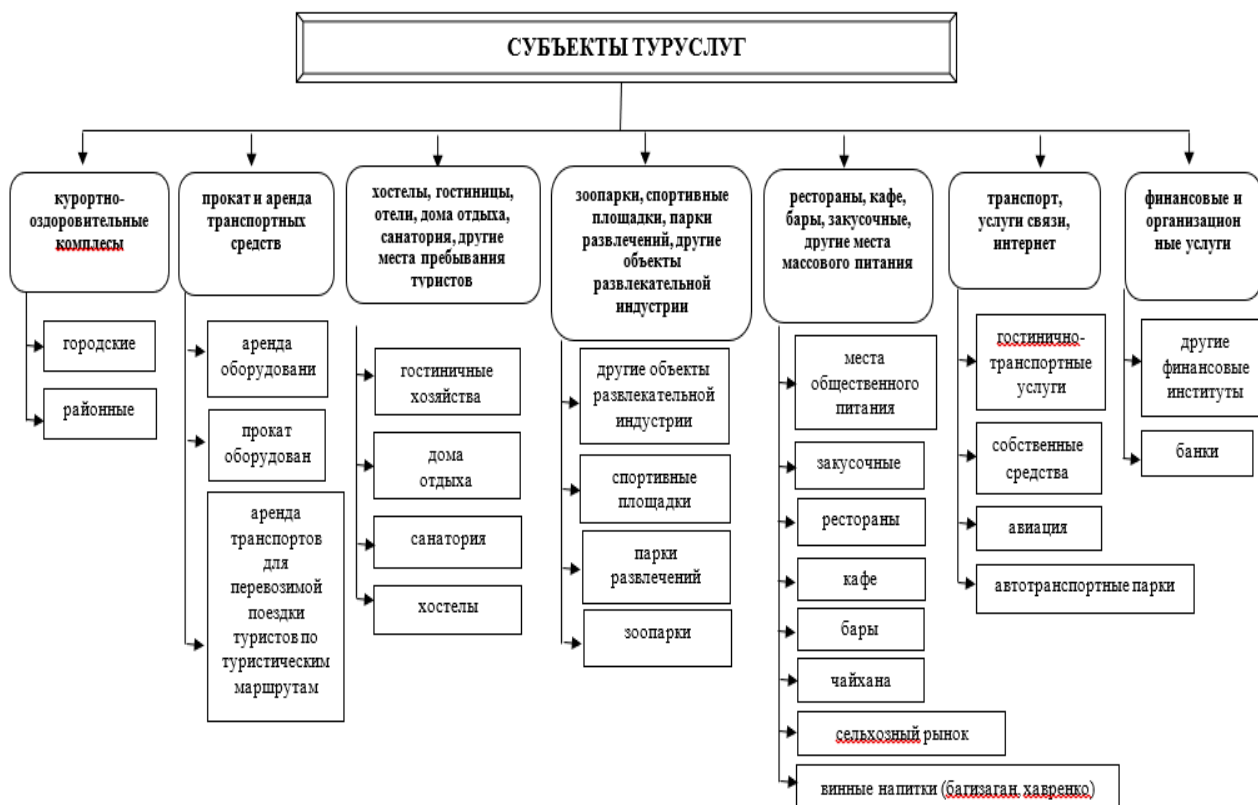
СУБЪЕКТЫ ТУРУСЛУГ

курортно-оздоровительные комплесы

городские

районные

прокат и аренда транспортных средств

аренда оборудовани

прокат оборудован

аренда транспортов для перевозимой поездки туристов по туристическим маршрутам

хостелы, гостиницы, отели, дома отдыха, санатория, другие места пребывания туристов

гостиничные хозяйства

дома отдыха

санатория

хостелы

зоопарки, спортивные площадки, парки развлечений, другие объекты развлекательной индустрии

другие объекты развлекательной индустрии

спортивные площадки

парки развлечений

зоопарки

рестораны, кафе, бары, закусочные, другие места массового питания

места общественного питания

закусочные

рестораны

кафе

бары

чайхана

сельхозный рынок

винные напитки (багизаган, хавренко)

транспорт, услуги связи, интернет

гостинично-транспортные услуги

собственные средства

авиация

автотранспортные парки

финансовые и организационные услуги

другие финансовые институты

банки